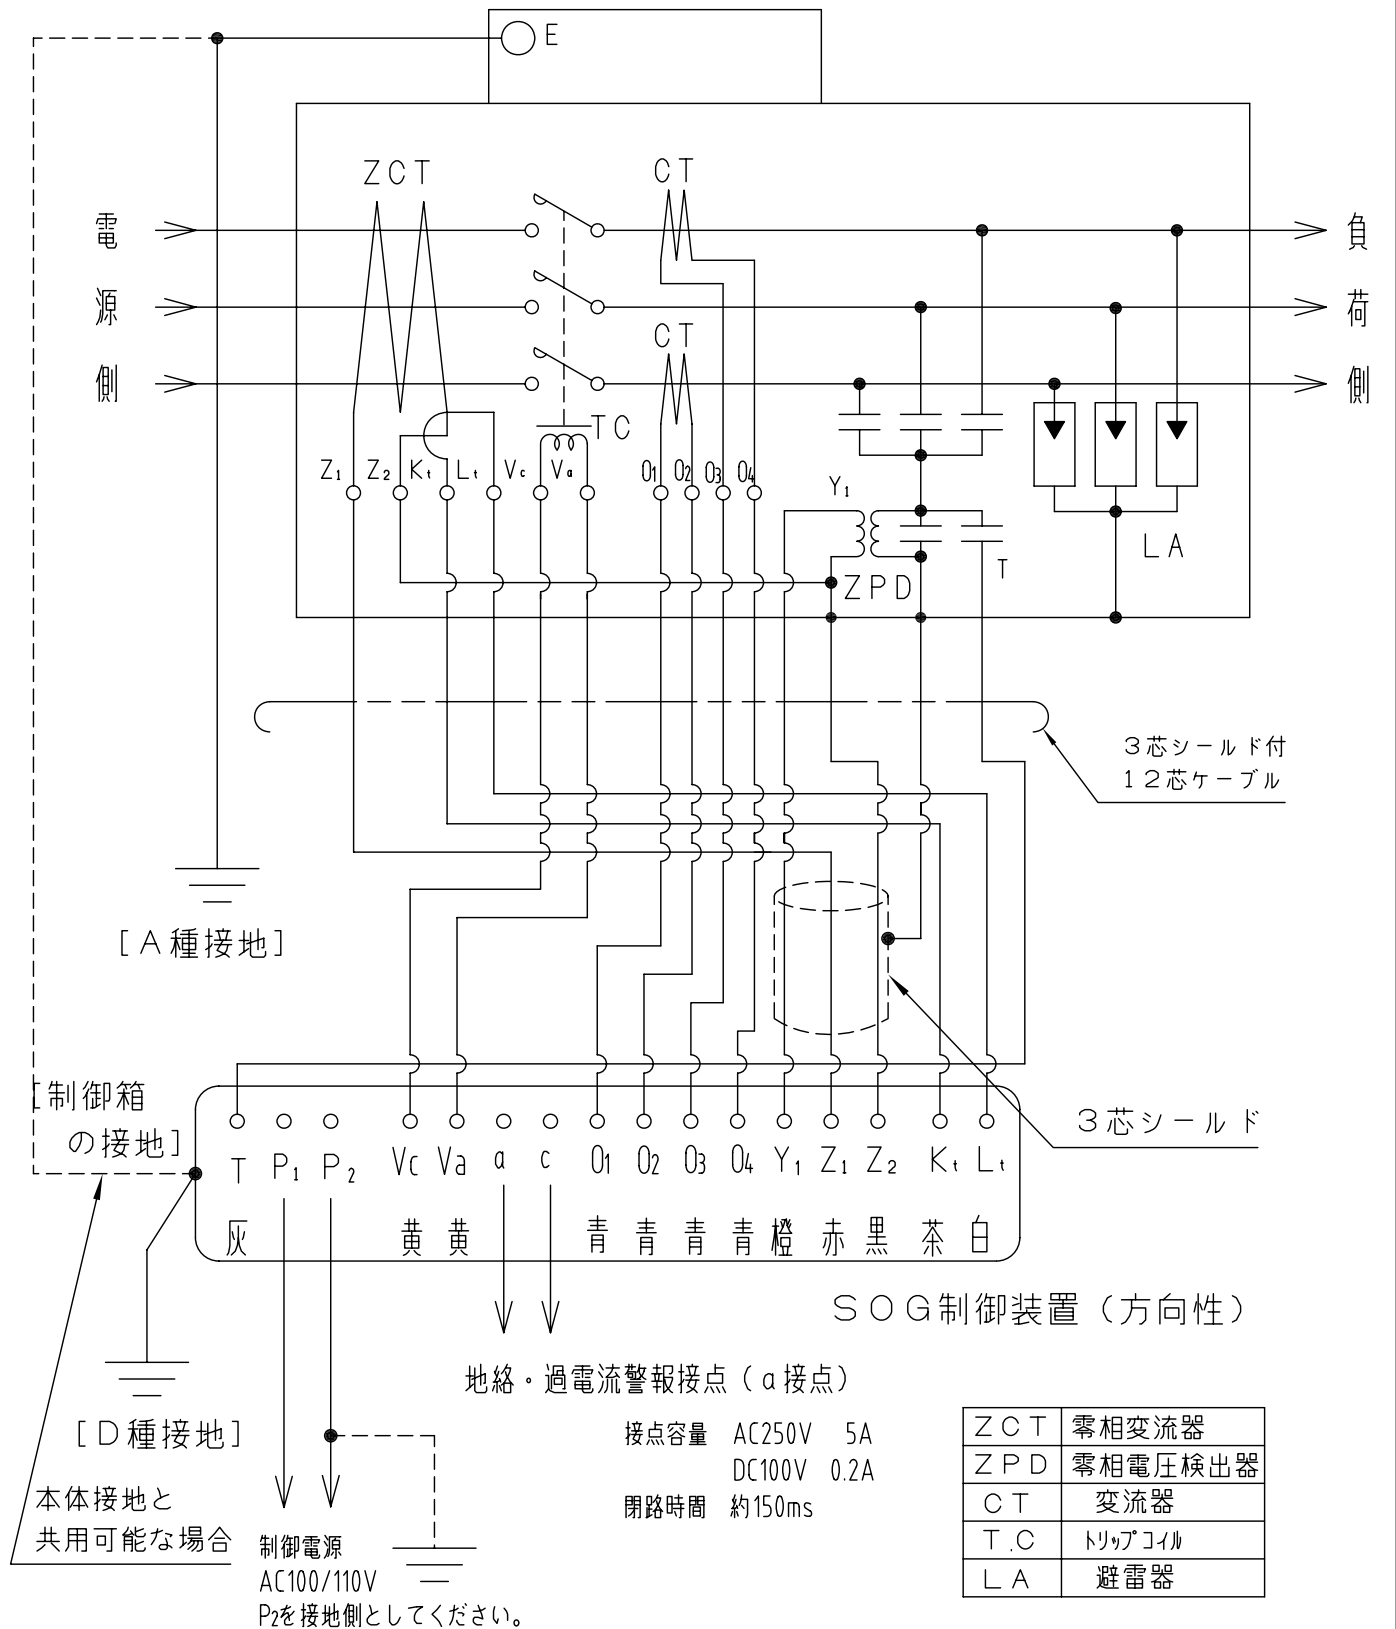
E

ZCT

CT

CT

電
源
側

負
荷
側

TC

$Z_1$ $Z_2$ $K_t$ $L_t$ $V_c$ $V_a$ $O_1$ $O_2$ $O_3$ $O_4$

$Y_1$

ZPD

T

LA

３芯シールド付
１２芯ケーブル

［Ａ種接地］

［制御箱
の接地］

３芯シールド

T $P_1$ $P_2$ Vc Va a c $O_1$ $O_2$ $O_3$ $O_4$ $Y_1$ $Z_1$ $Z_2$ $K_t$ $L_t$

灰 黄 黄 青 青 青 青 橙 赤 黒 茶 白

ＳＯＧ制御装置（方向性）

地絡・過電流警報接点（ａ接点）

接点容量 AC250V 5A
DC100V 0.2A
閉路時間 約150ms

［Ｄ種接地］

本体接地と
共用可能な場合

制御電源
AC100/110V
P2を接地側としてください。

| ZCT | 零相変流器 |
|---|---|
| ZPD | 零相電圧検出器 |
| CT | 変流器 |
| T.C | トリップコイル |
| LA | 避雷器 |